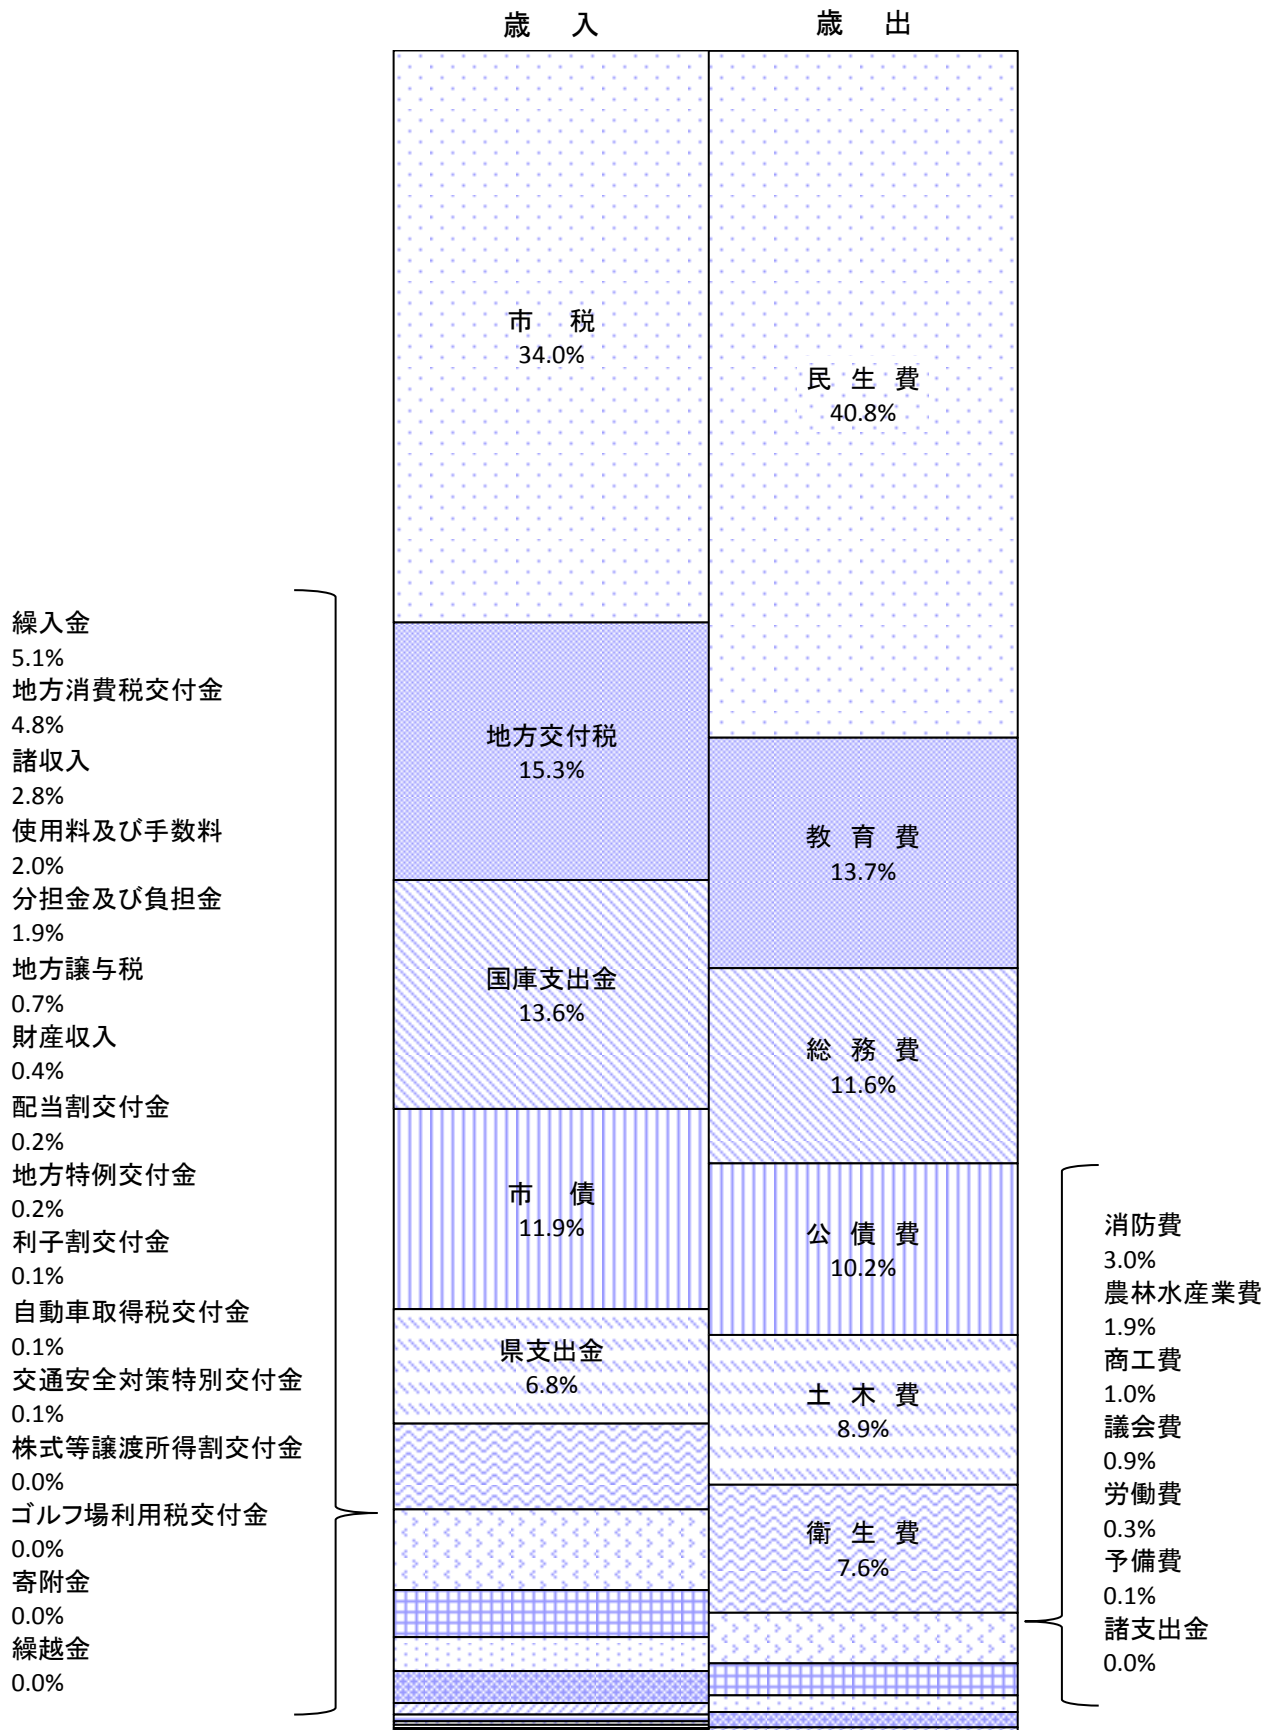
歳　入

歳　出

繰入金
5.1%
地方消費税交付金
4.8%
諸収入
2.8%
使用料及び手数料
2.0%
分担金及び負担金
1.9%
地方譲与税
0.7%
財産収入
0.4%
配当割交付金
0.2%
地方特例交付金
0.2%
利子割交付金
0.1%
自動車取得税交付金
0.1%
交通安全対策特別交付金
0.1%
株式等譲渡所得割交付金
0.0%
ゴルフ場利用税交付金
0.0%
寄附金
0.0%
繰越金
0.0%

市　税
34.0%

地方交付税
15.3%

国庫支出金
13.6%

市　債
11.9%

県支出金
6.8%

民 生 費
40.8%

教 育 費
13.7%

総 務 費
11.6%

公 債 費
10.2%

土 木 費
8.9%

衛 生 費
7.6%

消防費
3.0%
農林水産業費
1.9%
商工費
1.0%
議会費
0.9%
労働費
0.3%
予備費
0.1%
諸支出金
0.0%